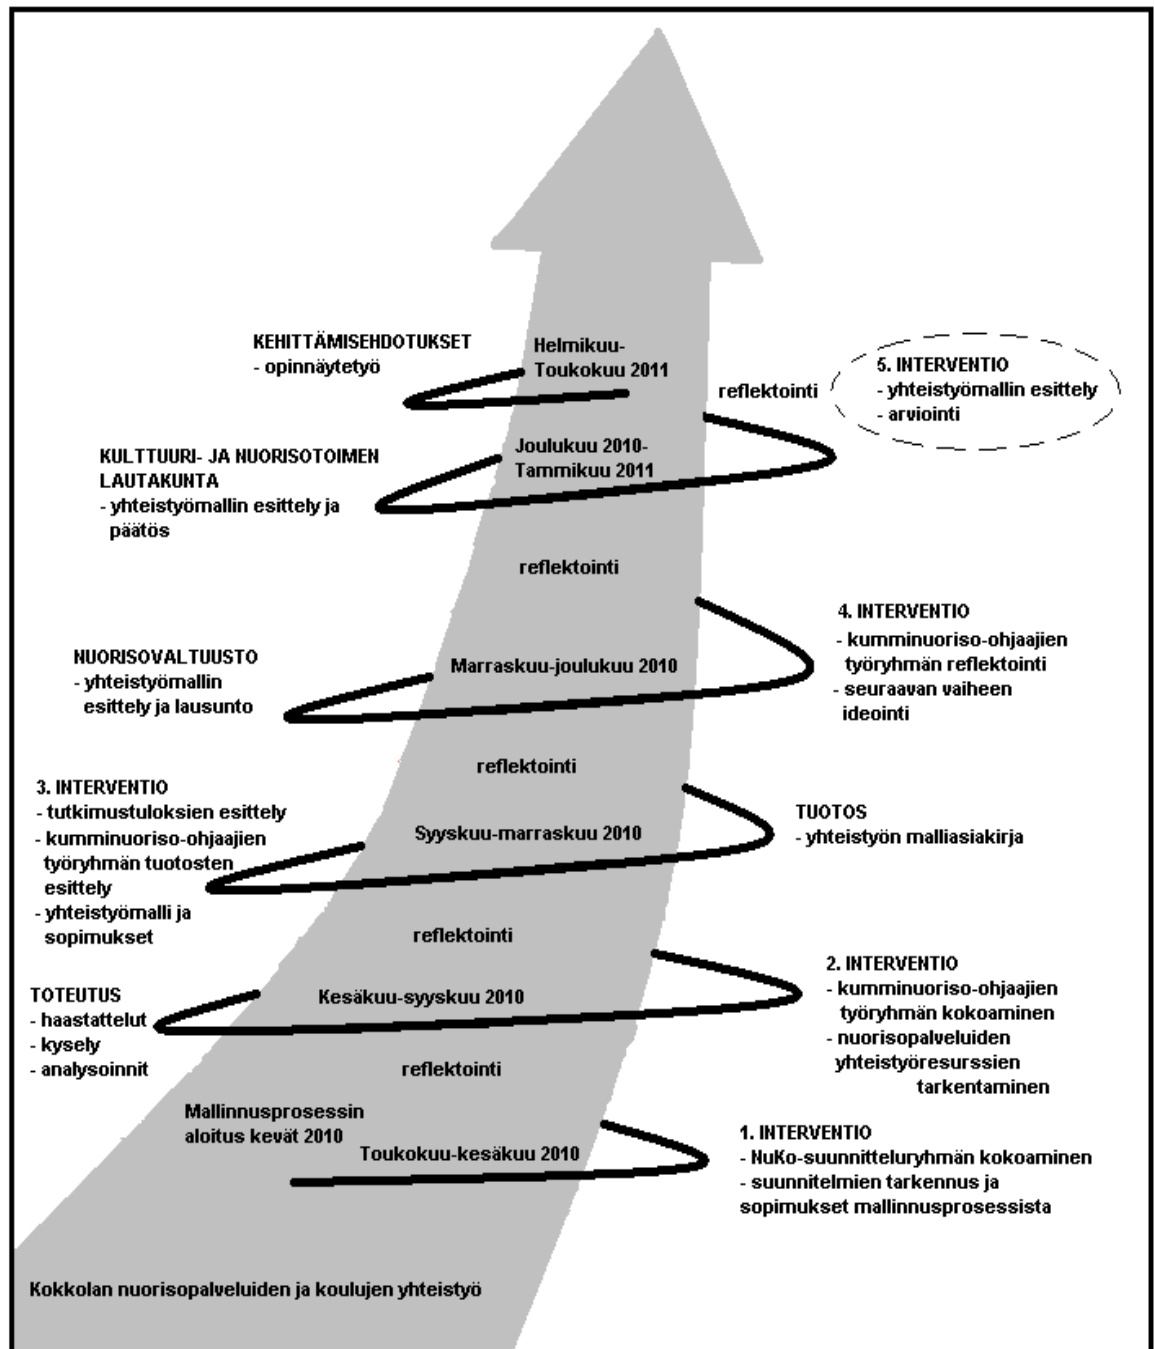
KEHITTÄMISEHDOTUKSET
- opinnäytetyö

Helmikuu-
Toukokuu 2011

reflektointi

5. INTERVENTIO
- yhteistyömallin esittely
- arviointi

KULTTUURI- JA NUORISOTOIMEN LAUTAKUNTA
- yhteistyömallin esittely ja päätös

Joulukuu 2010-
Tammikuu 2011

reflektointi

4. INTERVENTIO
- kumminuoriso-ohjaajien työryhmän reflektointi
- seuraavan vaiheen ideointi

NUORISOVALTUUSTO
- yhteistyömallin esittely ja lausunto

Marraskuu-joulukuu 2010

reflektointi

3. INTERVENTIO
- tutkimustuloksien esittely
- kumminuoriso-ohjaajien työryhmän tuotosten esittely
- yhteistyömalli ja sopimukset

Syyskuu-marraskuu 2010

TUOTOS
- yhteistyön malliasiakirja

reflektointi

2. INTERVENTIO
- kumminuoriso-ohjaajien työryhmän kokoaminen
- nuorisopalveluiden yhteistyöresurssien tarkentaminen

TOTEUTUS
- haastattelut
- kysely
- analysoinnit

Kesäkuu-syyskuu 2010

reflektointi

Mallinnusprosessin aloitus kevät 2010

Toukokuu-kesäkuu 2010

1. INTERVENTIO
- NuKo-suunnitteluryhmän kokoaminen
- suunnitelmien tarkennus ja sopimukset mallinnusprosessista

Kokkolan nuorisopalveluiden ja koulujen yhteistyö